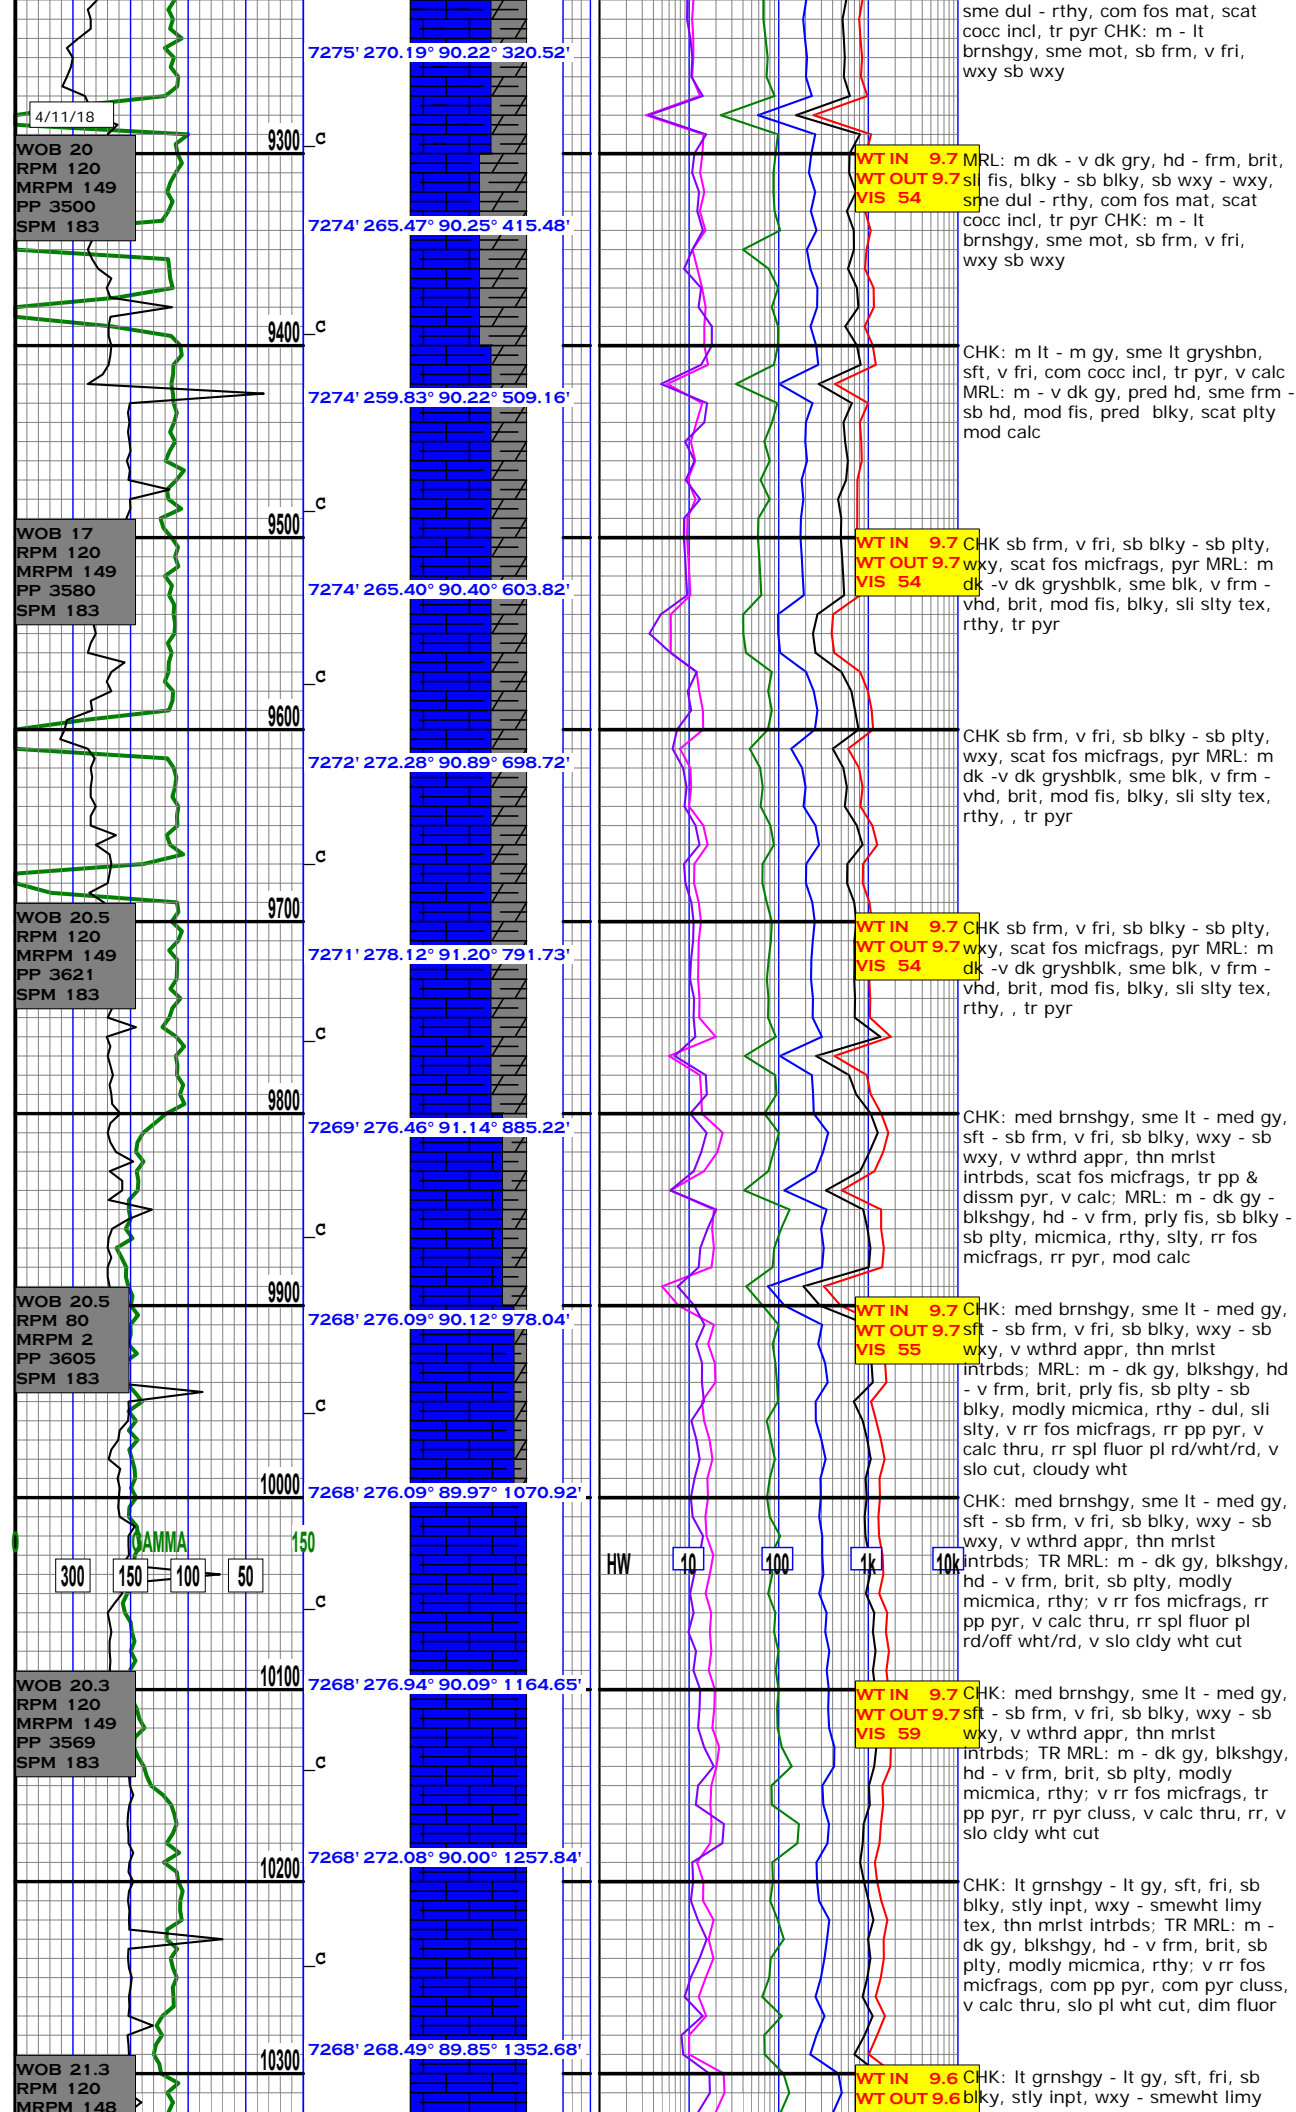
7275' 270.19° 90.22° 320.52'

sme dul - rthy, com fos mat, scat cocc incl, tr pyr CHK: m - lt brnshgy, sme mot, sb frm, v fri, wxy sb wxy

4/11/18

WOB 20
RPM 120
MRPM 149
PP 3500
SPM 183

9300 C

WT IN 9.7
WT OUT 9.7
VIS 54

MRL: m dk - v dk gry, hd - frm, brit, sli fis, blky - sb blky, sb wxy - wxy, sme dul - rthy, com fos mat, scat cocc incl, tr pyr CHK: m - lt brnshgy, sme mot, sb frm, v fri, wxy sb wxy

7274' 265.47° 90.25° 415.48'

9400 C

CHK: m lt - m gy, sme lt gryshbn, sft, v fri, com cocc incl, tr pyr, v calc MRL: m - v dk gy, pred hd, sme frm - sb hd, mod fis, pred blky, scat plty mod calc

7274' 259.83° 90.22° 509.16'

C
9500

WOB 17
RPM 120
MRPM 149
PP 3580
SPM 183

WT IN 9.7
WT OUT 9.7
VIS 54

CHK sb frm, v fri, sb blky - sb plty, wxy, scat fos micfrags, pyr MRL: m dk -v dk gryshblk, sme blk, v frm - vhd, brit, mod fis, blky, sli slty tex, rthy, tr pyr

7274' 265.40° 90.40° 603.82'

C
9600

CHK sb frm, v fri, sb blky - sb plty, wxy, scat fos micfrags, pyr MRL: m dk -v dk gryshblk, sme blk, v frm - vhd, brit, mod fis, blky, sli slty tex, rthy, , tr pyr

7272' 272.28° 90.89° 698.72'

C
9700

WOB 20.5
RPM 120
MRPM 149
PP 3621
SPM 183

WT IN 9.7
WT OUT 9.7
VIS 54

CHK sb frm, v fri, sb blky - sb plty, wxy, scat fos micfrags, pyr MRL: m dk -v dk gryshblk, sme blk, v frm - vhd, brit, mod fis, blky, sli slty tex, rthy, , tr pyr

7271' 278.12° 91.20° 791.73'

C
9800

7269' 276.46° 91.14° 885.22'

CHK: med brnshgy, sme lt - med gy, sft - sb frm, v fri, sb blky, wxy - sb wxy, v wthrd appr, thn mrlst intrbds, scat fos micfrags, tr pp & dissm pyr, v calc; MRL: m - dk gy - blkshgy, hd - v frm, prly fis, sb blky - sb plty, micmica, rthy, slty, rr fos micfrags, rr pyr, mod calc

C
9900

WOB 20.5
RPM 80
MRPM 2
PP 3605
SPM 183

7268' 276.09° 90.12° 978.04'

WT IN 9.7
WT OUT 9.7
VIS 55

CHK: med brnshgy, sme lt - med gy, sft - sb frm, v fri, sb blky, wxy - sb wxy, v wthrd appr, thn mrlst intrbds; MRL: m - dk gy, blkshgy, hd - v frm, brit, prly fis, sb plty - sb blky, modly micmica, rthy - dul, sli slty, v rr fos micfrags, rr pp pyr, v calc thru, rr spl fluor pl rd/wht/rd, v slo cut, cloudy wht

C
10000

7268' 276.09° 89.97° 1070.92'

CHK: med brnshgy, sme lt - med gy, sft - sb frm, v fri, sb blky, wxy - sb wxy, v wthrd appr, thn mrlst intrbds; TR MRL: m - dk gy, blkshgy, hd - v frm, brit, sb plty, modly micmica, rthy; v rr fos micfrags, rr pp pyr, v calc thru, rr spl fluor pl rd/off wht/rd, v slo cldy wht cut

0 GAMMA 150
300 150 100 50
HW 10 100 1k 10k

C
10100

WOB 20.3
RPM 120
MRPM 149
PP 3569
SPM 183

7268' 276.94° 90.09° 1164.65'

WT IN 9.7
WT OUT 9.7
VIS 59

CHK: med brnshgy, sme lt - med gy, sft - sb frm, v fri, sb blky, wxy - sb wxy, v wthrd appr, thn mrlst intrbds; TR MRL: m - dk gy, blkshgy, hd - v frm, brit, sb plty, modly micmica, rthy; v rr fos micfrags, tr pp pyr, rr pyr cluss, v calc thru, rr, v slo cldy wht cut

C
10200

7268' 272.08° 90.00° 1257.84'

CHK: lt grnshgy - lt gy, sft, fri, sb blky, stly inpt, wxy - smewht limy tex, thn mrlst intrbds; TR MRL: m - dk gy, blkshgy, hd - v frm, brit, sb plty, modly micmica, rthy; v rr fos micfrags, com pp pyr, com pyr cluss, v calc thru, slo pl wht cut, dim fluor

C
10300

7268' 268.49° 89.85° 1352.68'

WOB 21.3
RPM 120
MRPM 148

WT IN 9.6
WT OUT 9.6

CHK: lt grnshgy - lt gy, sft, fri, sb blky, stly inpt, wxy - smewht limy